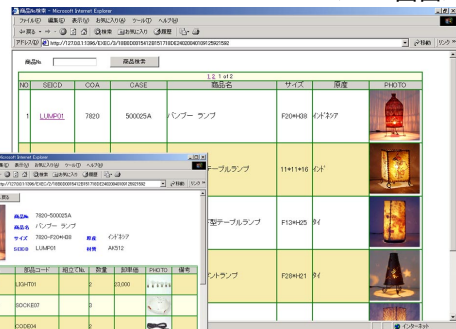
商品検索 - Microsoft Internet Explorer

ファイル(F) 編集(E) 表示(V) お気に入り(A) ツール(T) ヘルプ(H)

戻る 検索 お気に入り

アドレス(D) http://127.0.0.1:3366/EXEC/3/18BE0D0154128151716DE24030040709F25921592

移動 リンク

商品名 商品検索

1 2 1 of 2

| NO | SEICD | COA | CASE | 商品名 | サイズ | 原産 | PHOTO |
|---|---|---|---|---|---|---|---|
| 1 | LUMP01 | 7820 | 500025A | バンブー ランプ | F20*H38 | インドネシア | |
| | | | | テーブルランプ | 11*11*16 | インド | |
| | | | | 型テーブルランプ | F13*H25 | タイ | |
| | | | | ントランプ | F28*H21 | タイ | |

Microsoft Internet Explorer

表示(V) お気に入り(A) ツール(T) ヘルプ(H)

検索 お気に入り

http://127.0.0.1:3366/EXEC/3/18BE0D0041...

移動 リンク

戻る

| | |
|---|---|
| 商品No | 7820-500025A |
| 商品名 | バンブー ランプ |
| サイズ | 7820-F20*H38 | 原産 | インドネシア |
| SEICD | LUMP01 | 材質 | AK512 |

| 部品コード | 組立てNo. | 数量 | 卸単価 | PHOTO | 備考 |
|---|---|---|---|---|---|
| LIGHT01 | | | 23,000 | | |
| SOCKE07 | | | | | |
| CODE04 | | | | | |

インターネット